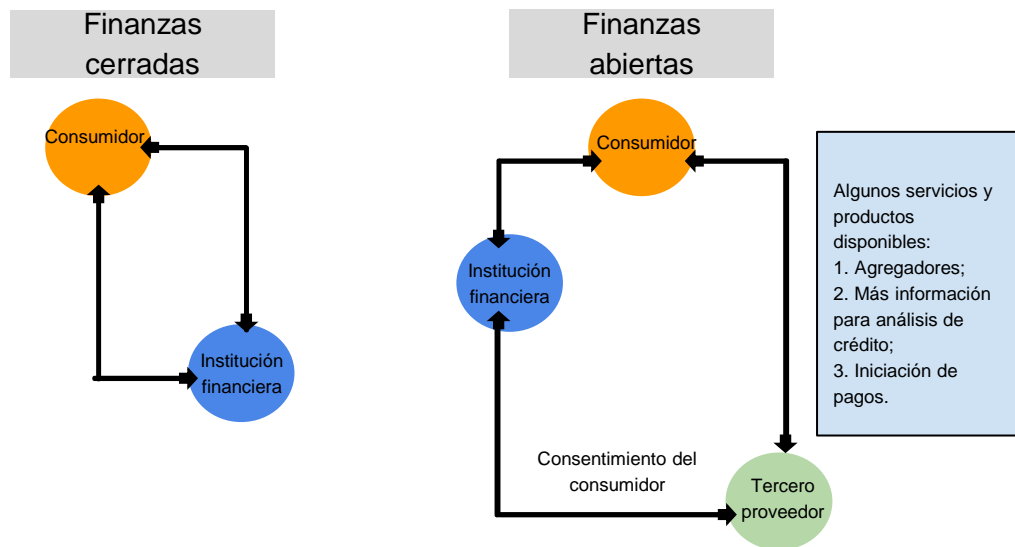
Finanzas cerradas

Consumidor

Institución financiera

Finanzas abiertas

Consumidor

Institución financiera

Algunos servicios y productos disponibles:
1. Agregadores;
2. Más información para análisis de crédito;
3. Iniciación de pagos.

Consentimiento del consumidor

Tercero proveedor